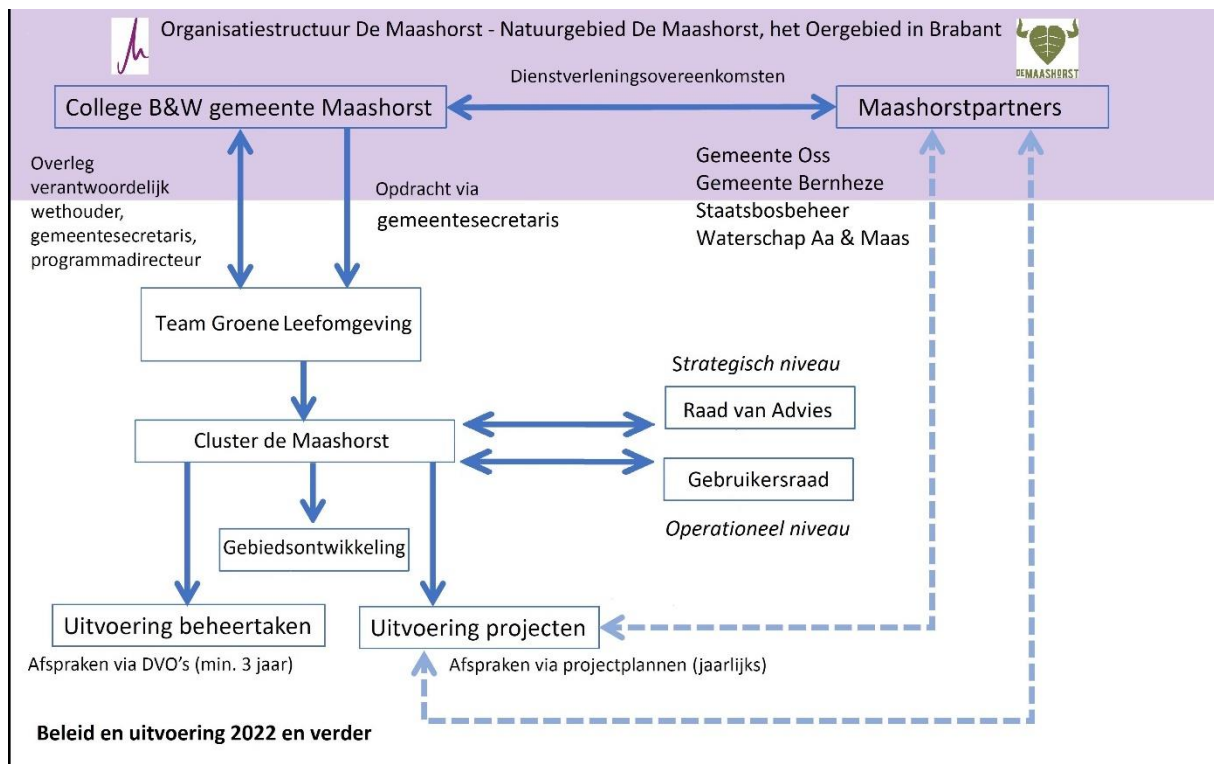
Organisatiestructuur De Maashorst - Natuurgebied De Maashorst, het Oergebied in Brabant

DE MAASHORST

Dienstverleningsovereenkomsten

College B&W gemeente Maashorst

Maashorstpartners

Overleg verantwoordelijk wethouder, gemeentesecretaris, programmadirecteur

Opdracht via gemeentesecretaris

Gemeente Oss
Gemeente Bernheze
Staatsbosbeheer
Waterschap Aa & Maas

Team Groene Leefomgeving

Strategisch niveau

Raad van Advies

Cluster de Maashorst

Gebruikersraad

Operationeel niveau

Gebiedsontwikkeling

Uitvoering beheertaken

Uitvoering projecten

Afspraken via DVO's (min. 3 jaar)

Afspraken via projectplannen (jaarlijks)

Beleid en uitvoering 2022 en verder